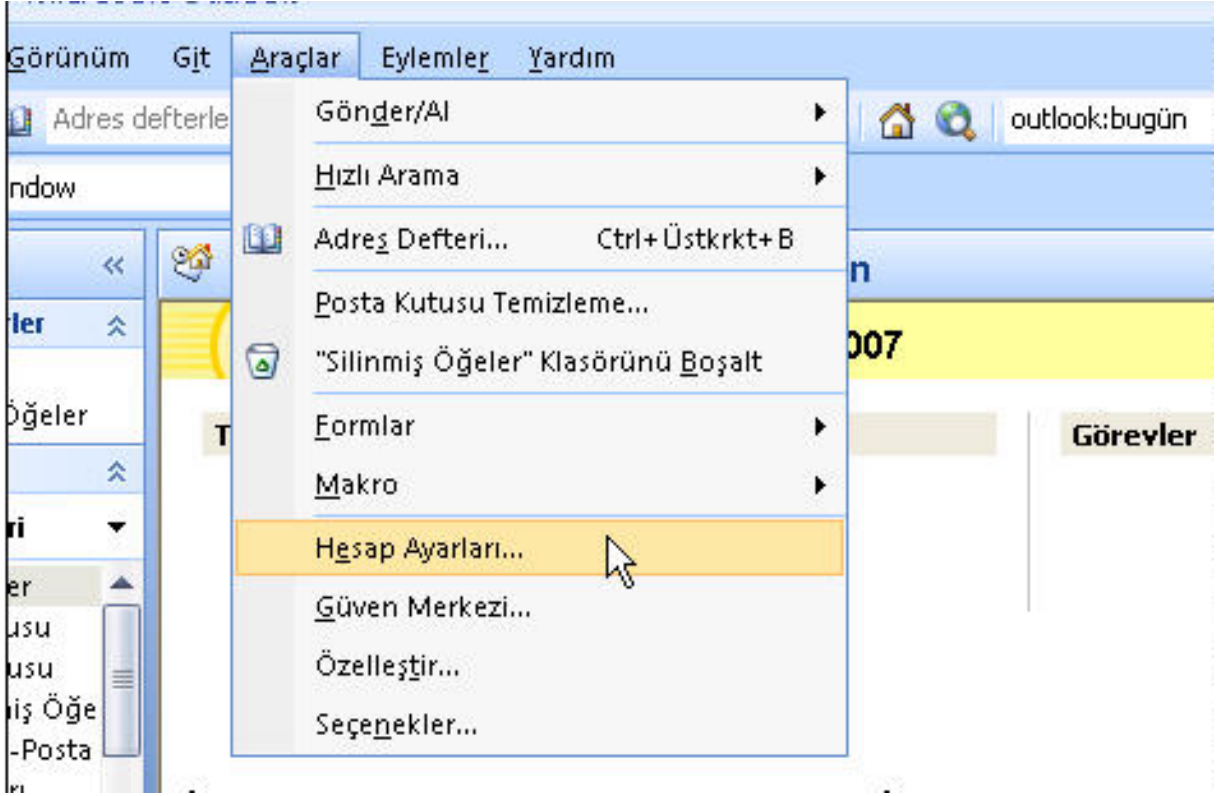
Görünüm Git Araçlar Eylemler Yardım

Adres defterle

outlook:bugün

ndow

«

n

rler

007

Öğeler

T

Görevler

ri

er
usu
usu
niş Öğe
-Posta

Gönder/Al
Hızlı Arama
Adres Defteri... Ctrl+Üstkrkt+B
Posta Kutusu Temizleme...
"Silinmiş Öğeler" Klasörünü Boşalt
Formlar
Makro
Hesap Ayarları...
Güven Merkezi...
Özelleştir...
Seçenekler...